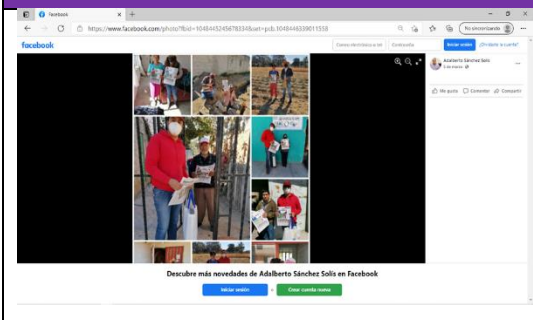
Facebook
https://www.facebook.com/photo/?fbid=1048445245678334&set=pcb.1048446339011558
No sincronizando
facebook
Correo electrónico o tel
Contraseña
Iniciar sesión
¿Olvidaste tu cuenta?
Adalberto Sánchez Solís
5 de enero
Me gusta
Comentar
Compartir
Descubre más novedades de Adalberto Sánchez Solís en Facebook
Iniciar sesión
o
Crear cuenta nueva